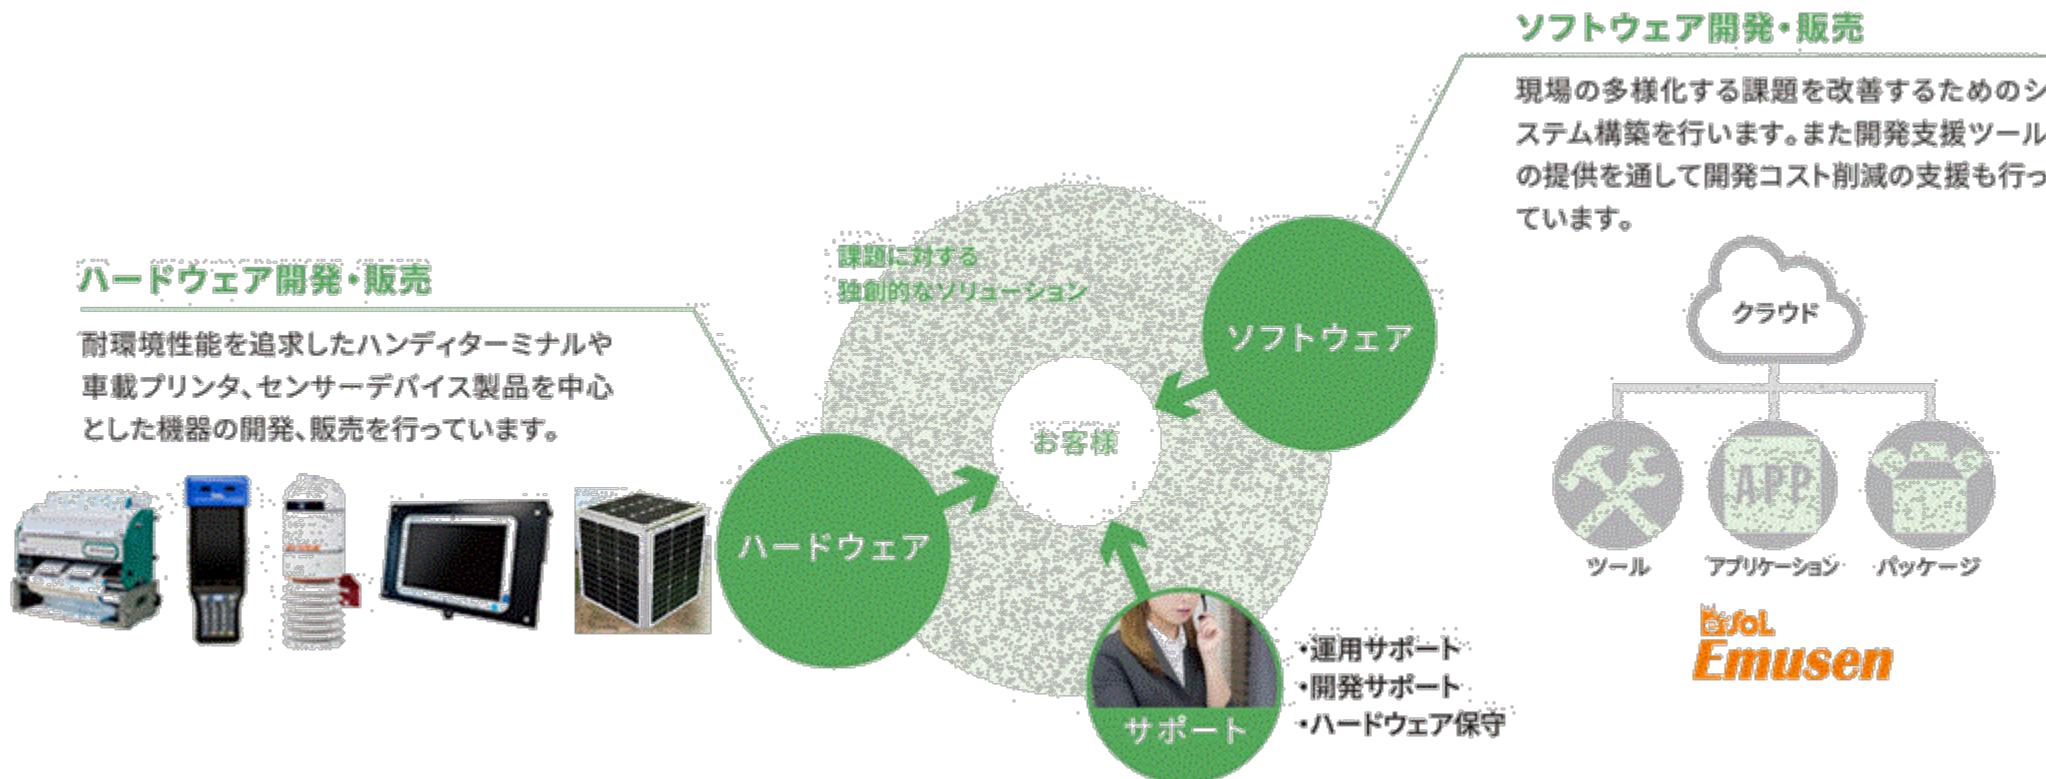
ソフトウェア開発・販売

現場の多様化する課題を改善するためのシステム構築を行います。また開発支援ツールの提供を通して開発コスト削減の支援も行っています。

クラウド

ツール　アプリケーション　パッケージ

APP

Emusen

ハードウェア開発・販売

耐環境性能を追求したハンディターミナルや車載プリンタ、センサーデバイス製品を中心とした機器の開発、販売を行っています。

課題に対する
独創的なソリューション

ソフトウェア

お客様

ハードウェア

サポート

・運用サポート
・開発サポート
・ハードウェア保守